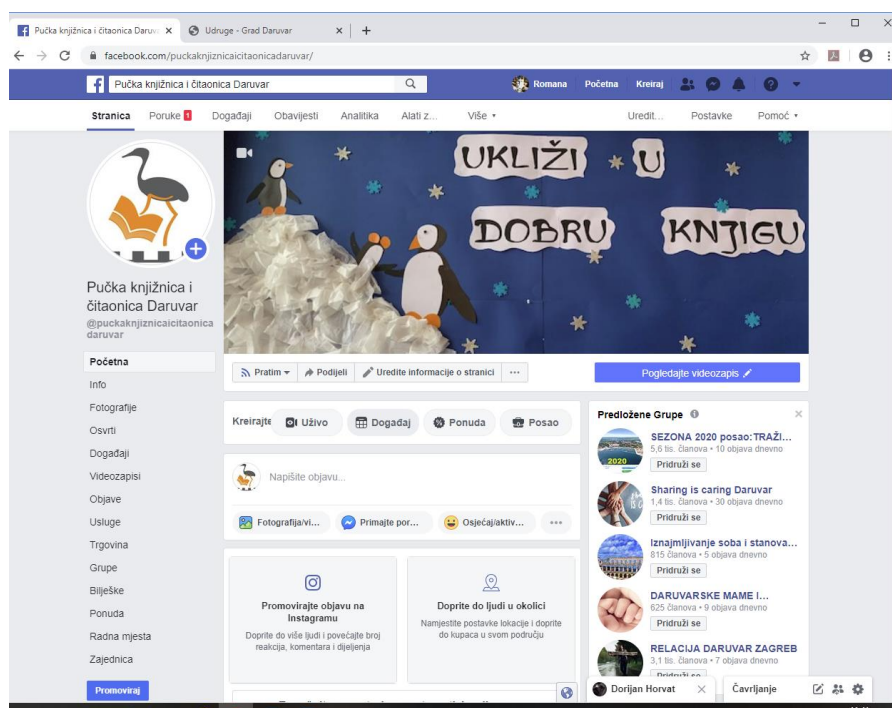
Pučka knjižnica i čitaonica Daruv ×
Udruge - Grad Daruvar ×
+
facebook.com/puckaknjiznicaicitaonicadaruvar/

Pučka knjižnica i čitaonica Daruvar
Romana Početna Kreiraj

Stranica Poruke 1 Događaji Obavijesti Analitika Alati z... Više ▾ Uredit... Postavke Pomoć ▾

UKLIŽI U DOBRU KNJIGU

Pučka knjižnica i čitaonica Daruvar
@puckaknjiznicaicitaonicadaruvar

Početna
Info
Fotografije
Osvrti
Događaji
Videozapisi
Objave
Usluge
Trgovina
Grupe
Bilješke
Ponuda
Radna mjesta
Zajednica
Promoviraj

Pratim ▾ Podijeli Uredite informacije o stranici ...
Pogledajte videozapis

Kreirajte Uživo Događaj Ponuda Posao

Napišite objavu...

Fotografija/vi... Primajte por... Osjećaj/aktiv... ...

Promovirajte objavu na Instagramu
Doprite do više ljudi i povećajte broj reakcija, komentara i dijeljenja

Doprite do ljudi u okolici
Namjestite postavke lokacije i doprite do kupaca u svom području

Predložene Grupe
SEZONA 2020 posao:TRAŽI...
5,6 tis. članova • 10 objava dnevno
Pridruži se
Sharing is caring Daruvar
1,4 tis. članova • 30 objava dnevno
Pridruži se
Iznajmljivanje soba i stanova...
815 članova • 5 objava dnevno
Pridruži se
DARUVARSKE MAME I...
625 članova • 9 objava dnevno
Pridruži se
RELACIJA DARUVAR ZAGREB
3,1 tis. članova • 7 objava dnevno
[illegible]

Dorijan Horvat
Čavrljanje